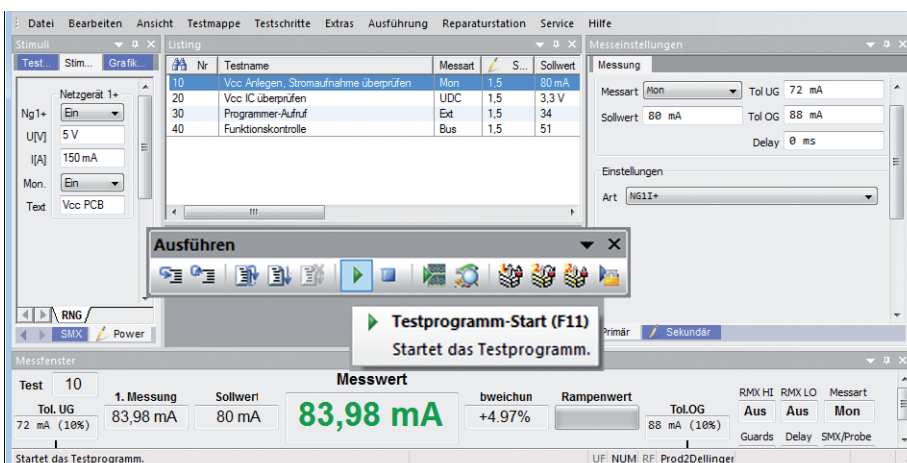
Datei Bearbeiten Ansicht Testmappe Testschritte Extras Ausführung Reparaturstation Service Hilfe

Stimuli
Test... Stim... Grafik...

Netzgerät 1+
Ng1+ Ein
U[V] 5 V
I[A] 150 mA
Mon. Ein
Text Vcc PCB

RNG
SMX Power

Listing

| Nr | Testname | Messart | S... | Sollwert |
|---|---|---|---|---|
| 10 | Vcc Anlegen, Stromaufnahme überprüfen | Mon | 1,5 | 80 mA |
| 20 | Vcc IC überprüfen | UDC | 1,5 | 3,3 V |
| 30 | Programmer-Aufruf | Ext | 1,5 | 34 |
| 40 | Funktionskontrolle | Bus | 1,5 | 51 |

Ausführen

Testprogramm-Start (F11)
Startet das Testprogramm.

Messeinstellungen
Messung
Messart Mon
Tol UG 72 mA
Sollwert 80 mA
Tol OG 88 mA
Delay 0 ms
Einstellungen
Art NG1I+
Primär Sekundär

Messfenster
Test 10
Messwert
Tol. UG 72 mA (10%)
1. Messung 83,98 mA
Sollwert 80 mA
83,98 mA
bweichun +4.97%
Rampenwert
Tol.OG 88 mA (10%)
RMX HI Aus
RMX LO Aus
Messart Mon
Guards Delay SMX/Probe

Startet das Testprogramm.
UF NUM RF Prod2Dellinger